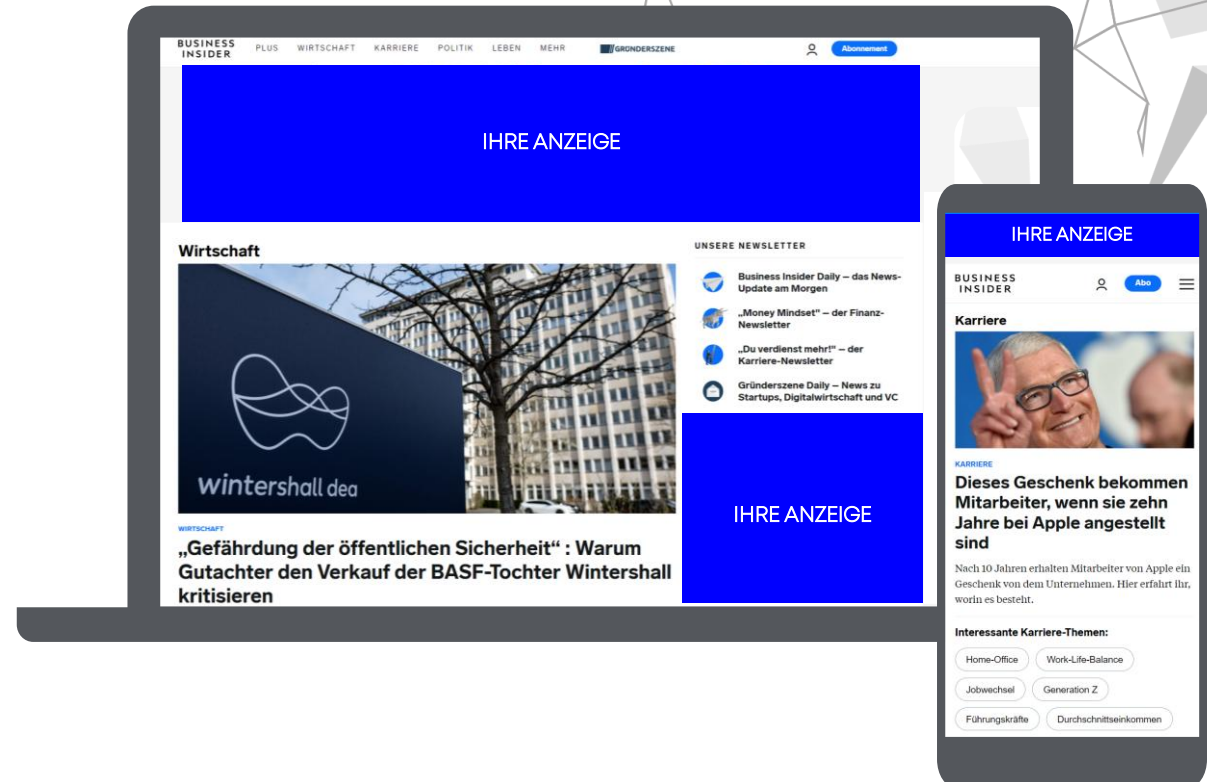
BUSINESS INSIDER PLUS WIRTSCHAFT KARRIERE POLITIK LEBEN MEHR GRÜNDERSZENE Abonnement

IHRE ANZEIGE

Wirtschaft

wintershall dea

WIRTSCHAFT

„Gefährdung der öffentlichen Sicherheit“ : Warum Gutachter den Verkauf der BASF-Tochter Wintershall kritisieren

UNSERE NEWSLETTER

Business Insider Daily – das News-Update am Morgen

„Money Mindset“ – der Finanz-Newsletter

„Du verdienst mehr!“ – der Karriere-Newsletter

Gründerszene Daily – News zu Startups, Digitalwirtschaft und VC

IHRE ANZEIGE

IHRE ANZEIGE

BUSINESS INSIDER Abo

Karriere

KARRIERE

Dieses Geschenk bekommen Mitarbeiter, wenn sie zehn Jahre bei Apple angestellt sind

Nach 10 Jahren erhalten Mitarbeiter von Apple ein Geschenk von dem Unternehmen. Hier erfahrt ihr, worin es besteht.

Interessante Karriere-Themen:

Home-Office Work-Life-Balance Jobwechsel Generation Z Führungskräfte Durchschnittseinkommen